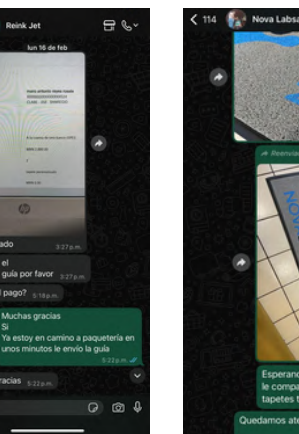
Reink Jet

lun 16 de feb

ado 3:27 p.m.

el guía por favor 3:27 p.m.

pago? 5:18 p.m.

Muchas gracias
Si
Ya estoy en camino a paquetería en unos minutos le envío la guía
5:22 p.m.

racias 5:22 p.m.

< 114 Nova Labsa

Reenviado

Esperand le compa tapetes t

Quedamos ate